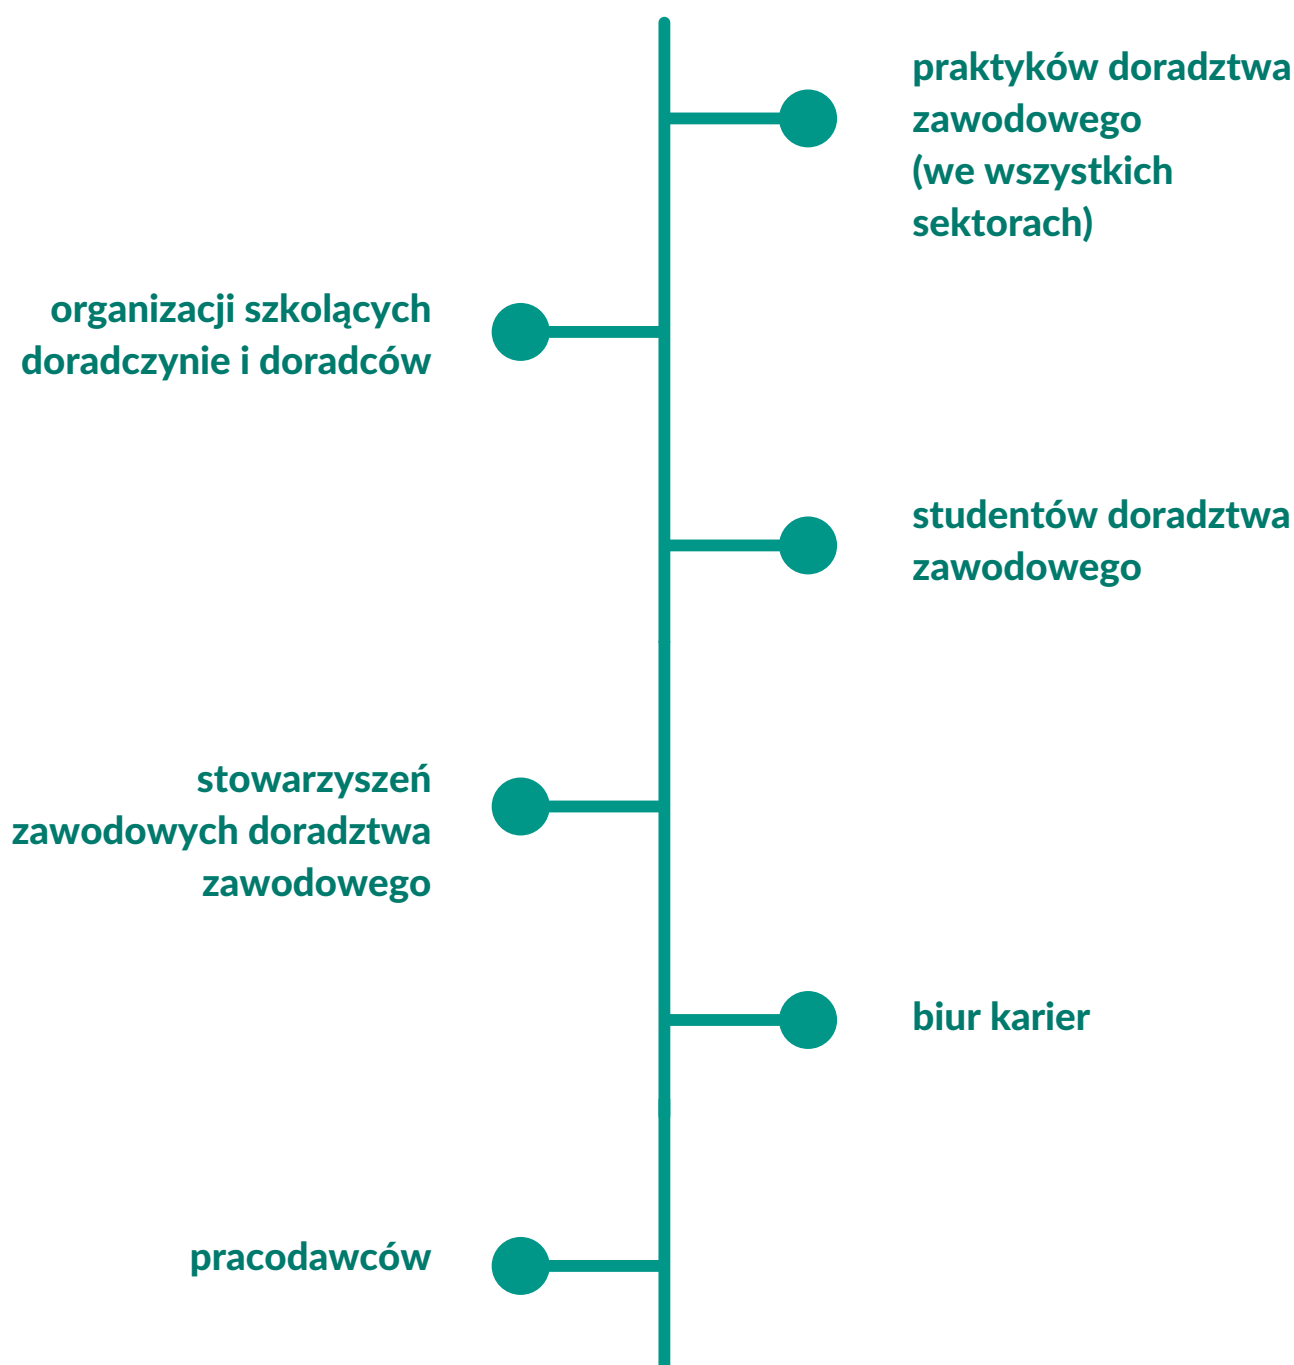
praktyków doradztwa zawodowego (we wszystkich sektorach)

organizacji szkolących doradczynie i doradców

studentów doradztwa zawodowego

stowarzyszeń zawodowych doradztwa zawodowego

biur karier

pracodawców